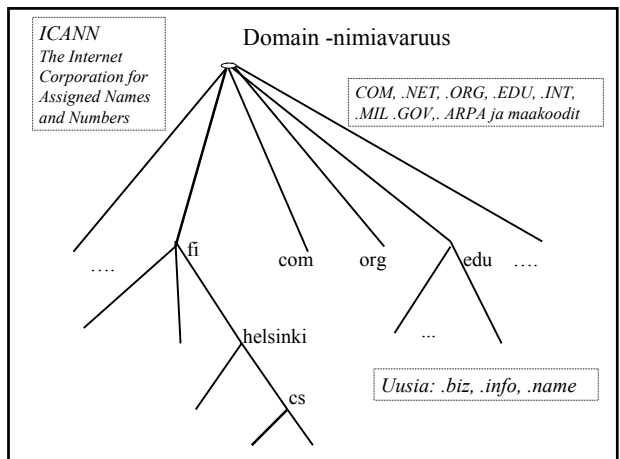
ICANN
The Internet Corporation for Assigned Names and Numbers

Domain -nimiavaruus

COM, .NET, .ORG, .EDU, .INT, .MIL .GOV,. ARPA ja maakoodit

…. fi com org edu ….

...

helsinki

cs

Uusia: .biz, .info, .name